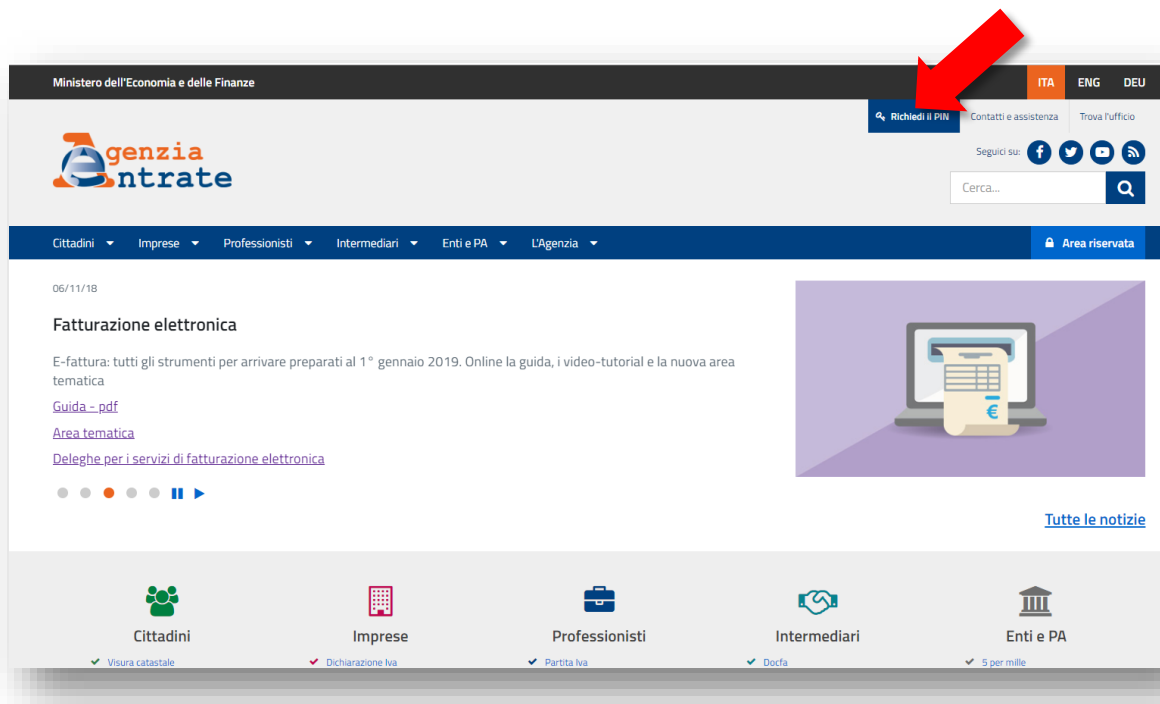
Ministero dell'Economia e delle Finanze

ITA ENG DEU

Richiedi il PIN | Contatti e assistenza | Trova l'ufficio

Agenzia Entrate

Seguici su:

Cerca...

Cittadini | Imprese | Professionisti | Intermediari | Enti e PA | L'Agenzia

Area riservata

06/11/18

Fatturazione elettronica

E-fattura: tutti gli strumenti per arrivare preparati al 1° gennaio 2019. Online la guida, i video-tutorial e la nuova area tematica

Guida - pdf

Area tematica

Deleghe per i servizi di fatturazione elettronica

€

Tutte le notizie

Cittadini

✔ Visura catastale

Imprese

✔ Dichiarazione Iva

Professionisti

✔ Partita Iva

Intermediari

✔ Docfa

Enti e PA

✔ 5 per mille